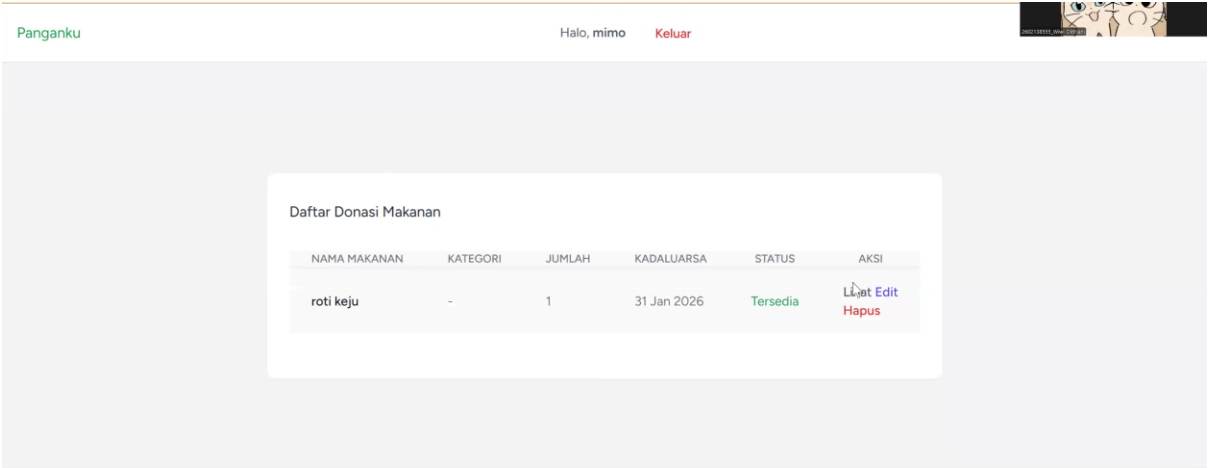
Panganku

Halo, mimo Keluar

Daftar Donasi Makanan

| NAMA MAKANAN | KATEGORI | JUMLAH | KADALUARSA | STATUS | AKSI |
|---|---|---|---|---|---|
| roti keju | - | 1 | 31 Jan 2026 | Tersedia | L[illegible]t Edit Hapus |